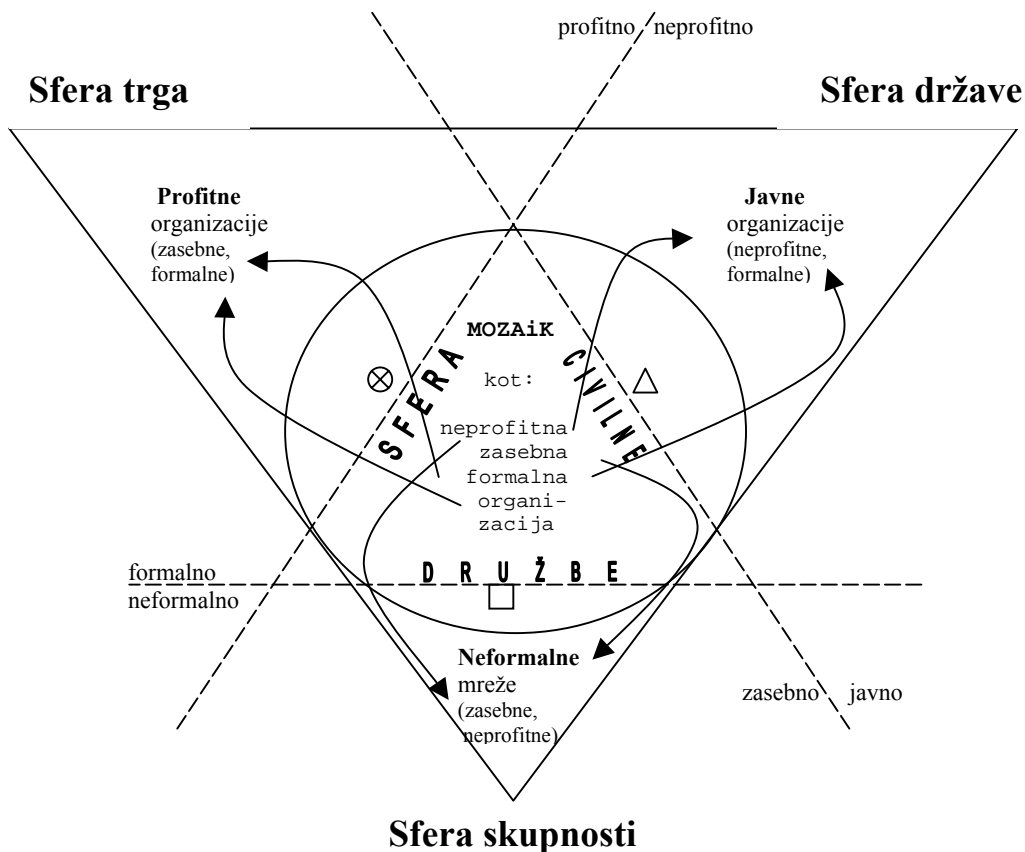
profitno neprofitno

Sfera trga

Sfera države

Profitne organizacije (zasebne, formalne)

Javne organizacije (neprofitne, formalne)

MOZAiK

kot:

SFERA CIVILNE

neprofitna zasebna formalna organizacija

DRUŽBE

formalno
neformalno

Neformalne mreže (zasebne, neprofitne)

zasebno javno

Sfera skupnosti